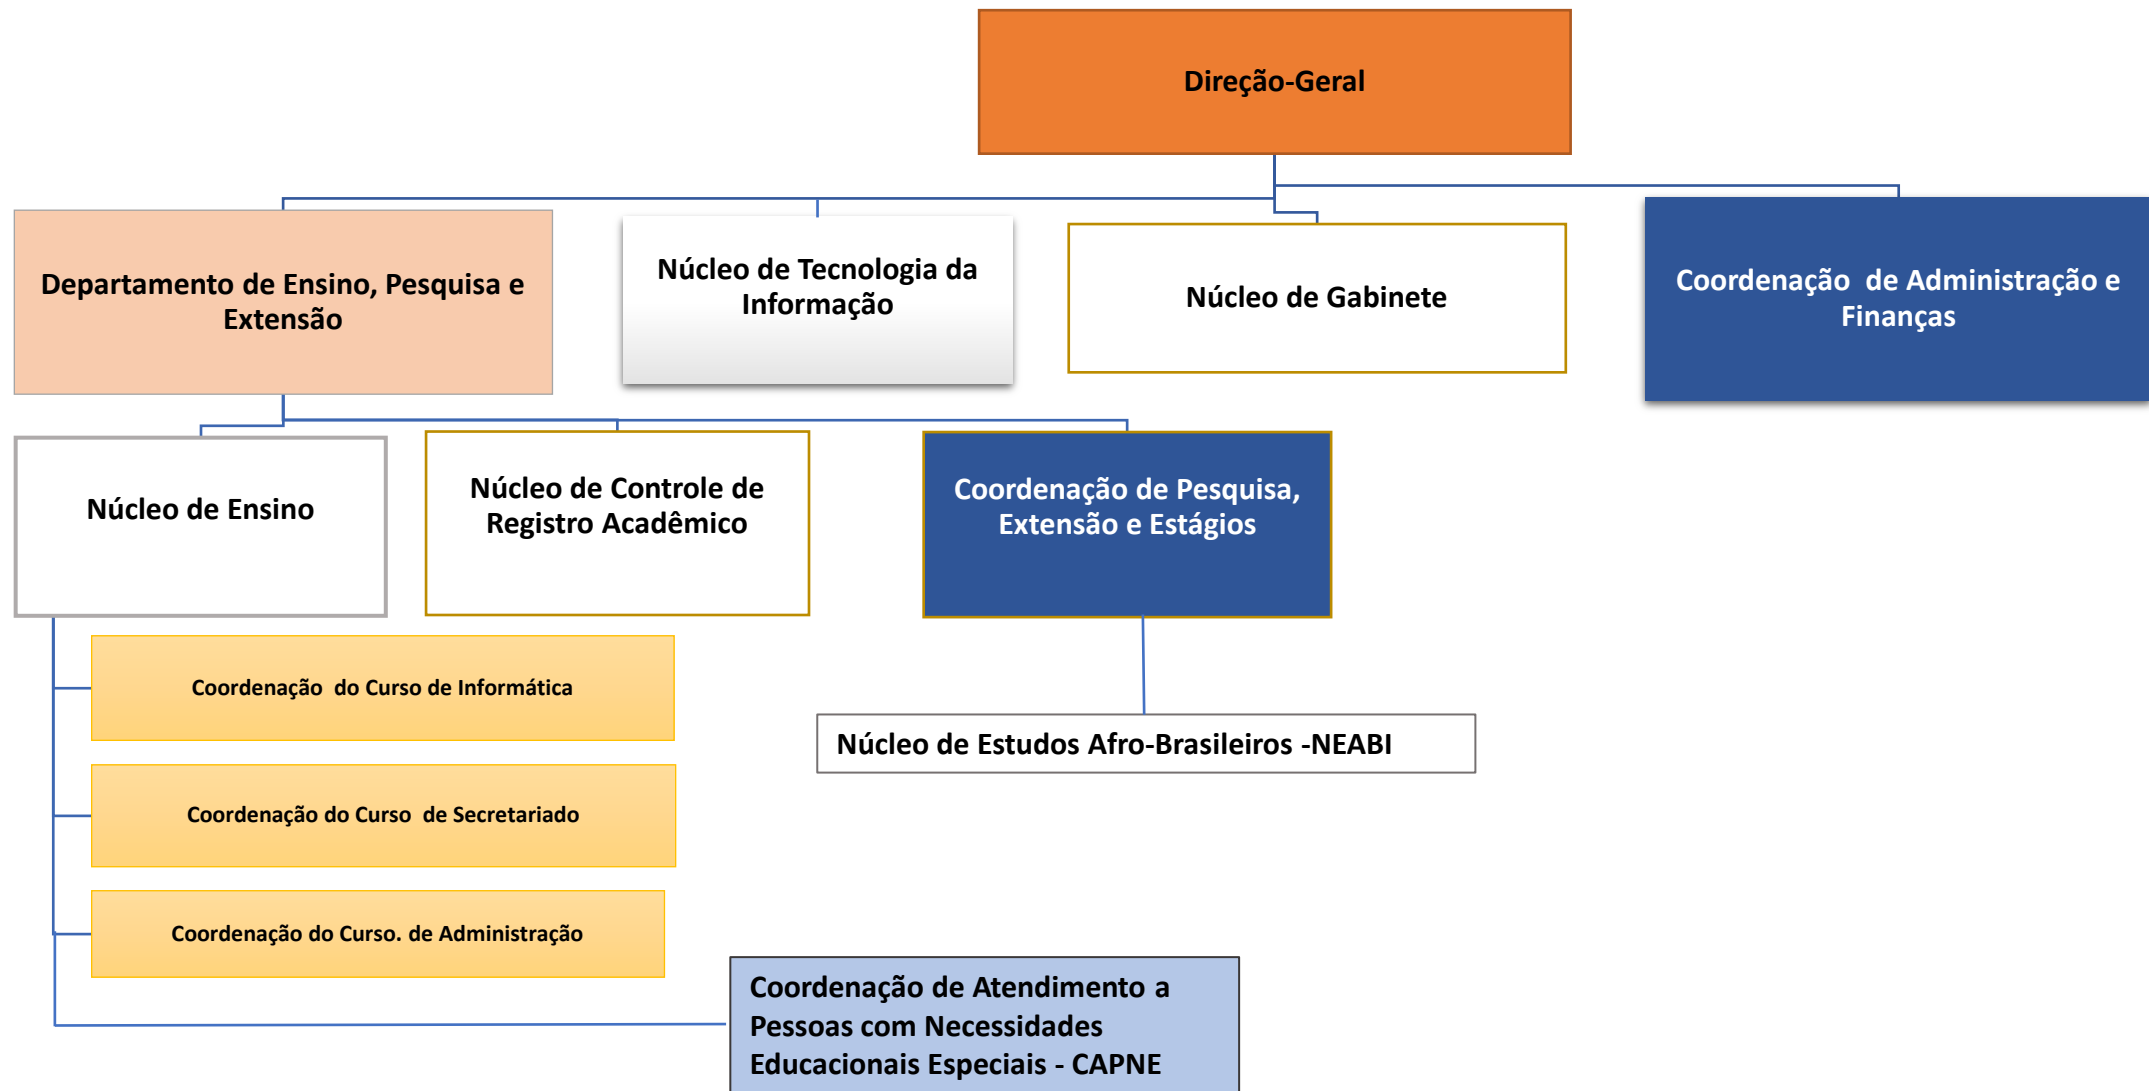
Direção-Geral

Departamento de Ensino, Pesquisa e Extensão

Núcleo de Tecnologia da Informação

Núcleo de Gabinete

Coordenação de Administração e Finanças

Núcleo de Ensino

Núcleo de Controle de Registro Acadêmico

Coordenação de Pesquisa, Extensão e Estágios

Coordenação do Curso de Informática

Núcleo de Estudos Afro-Brasileiros -NEABI

Coordenação do Curso de Secretariado

Coordenação do Curso. de Administração

Coordenação de Atendimento a Pessoas com Necessidades Educacionais Especiais - CAPNE